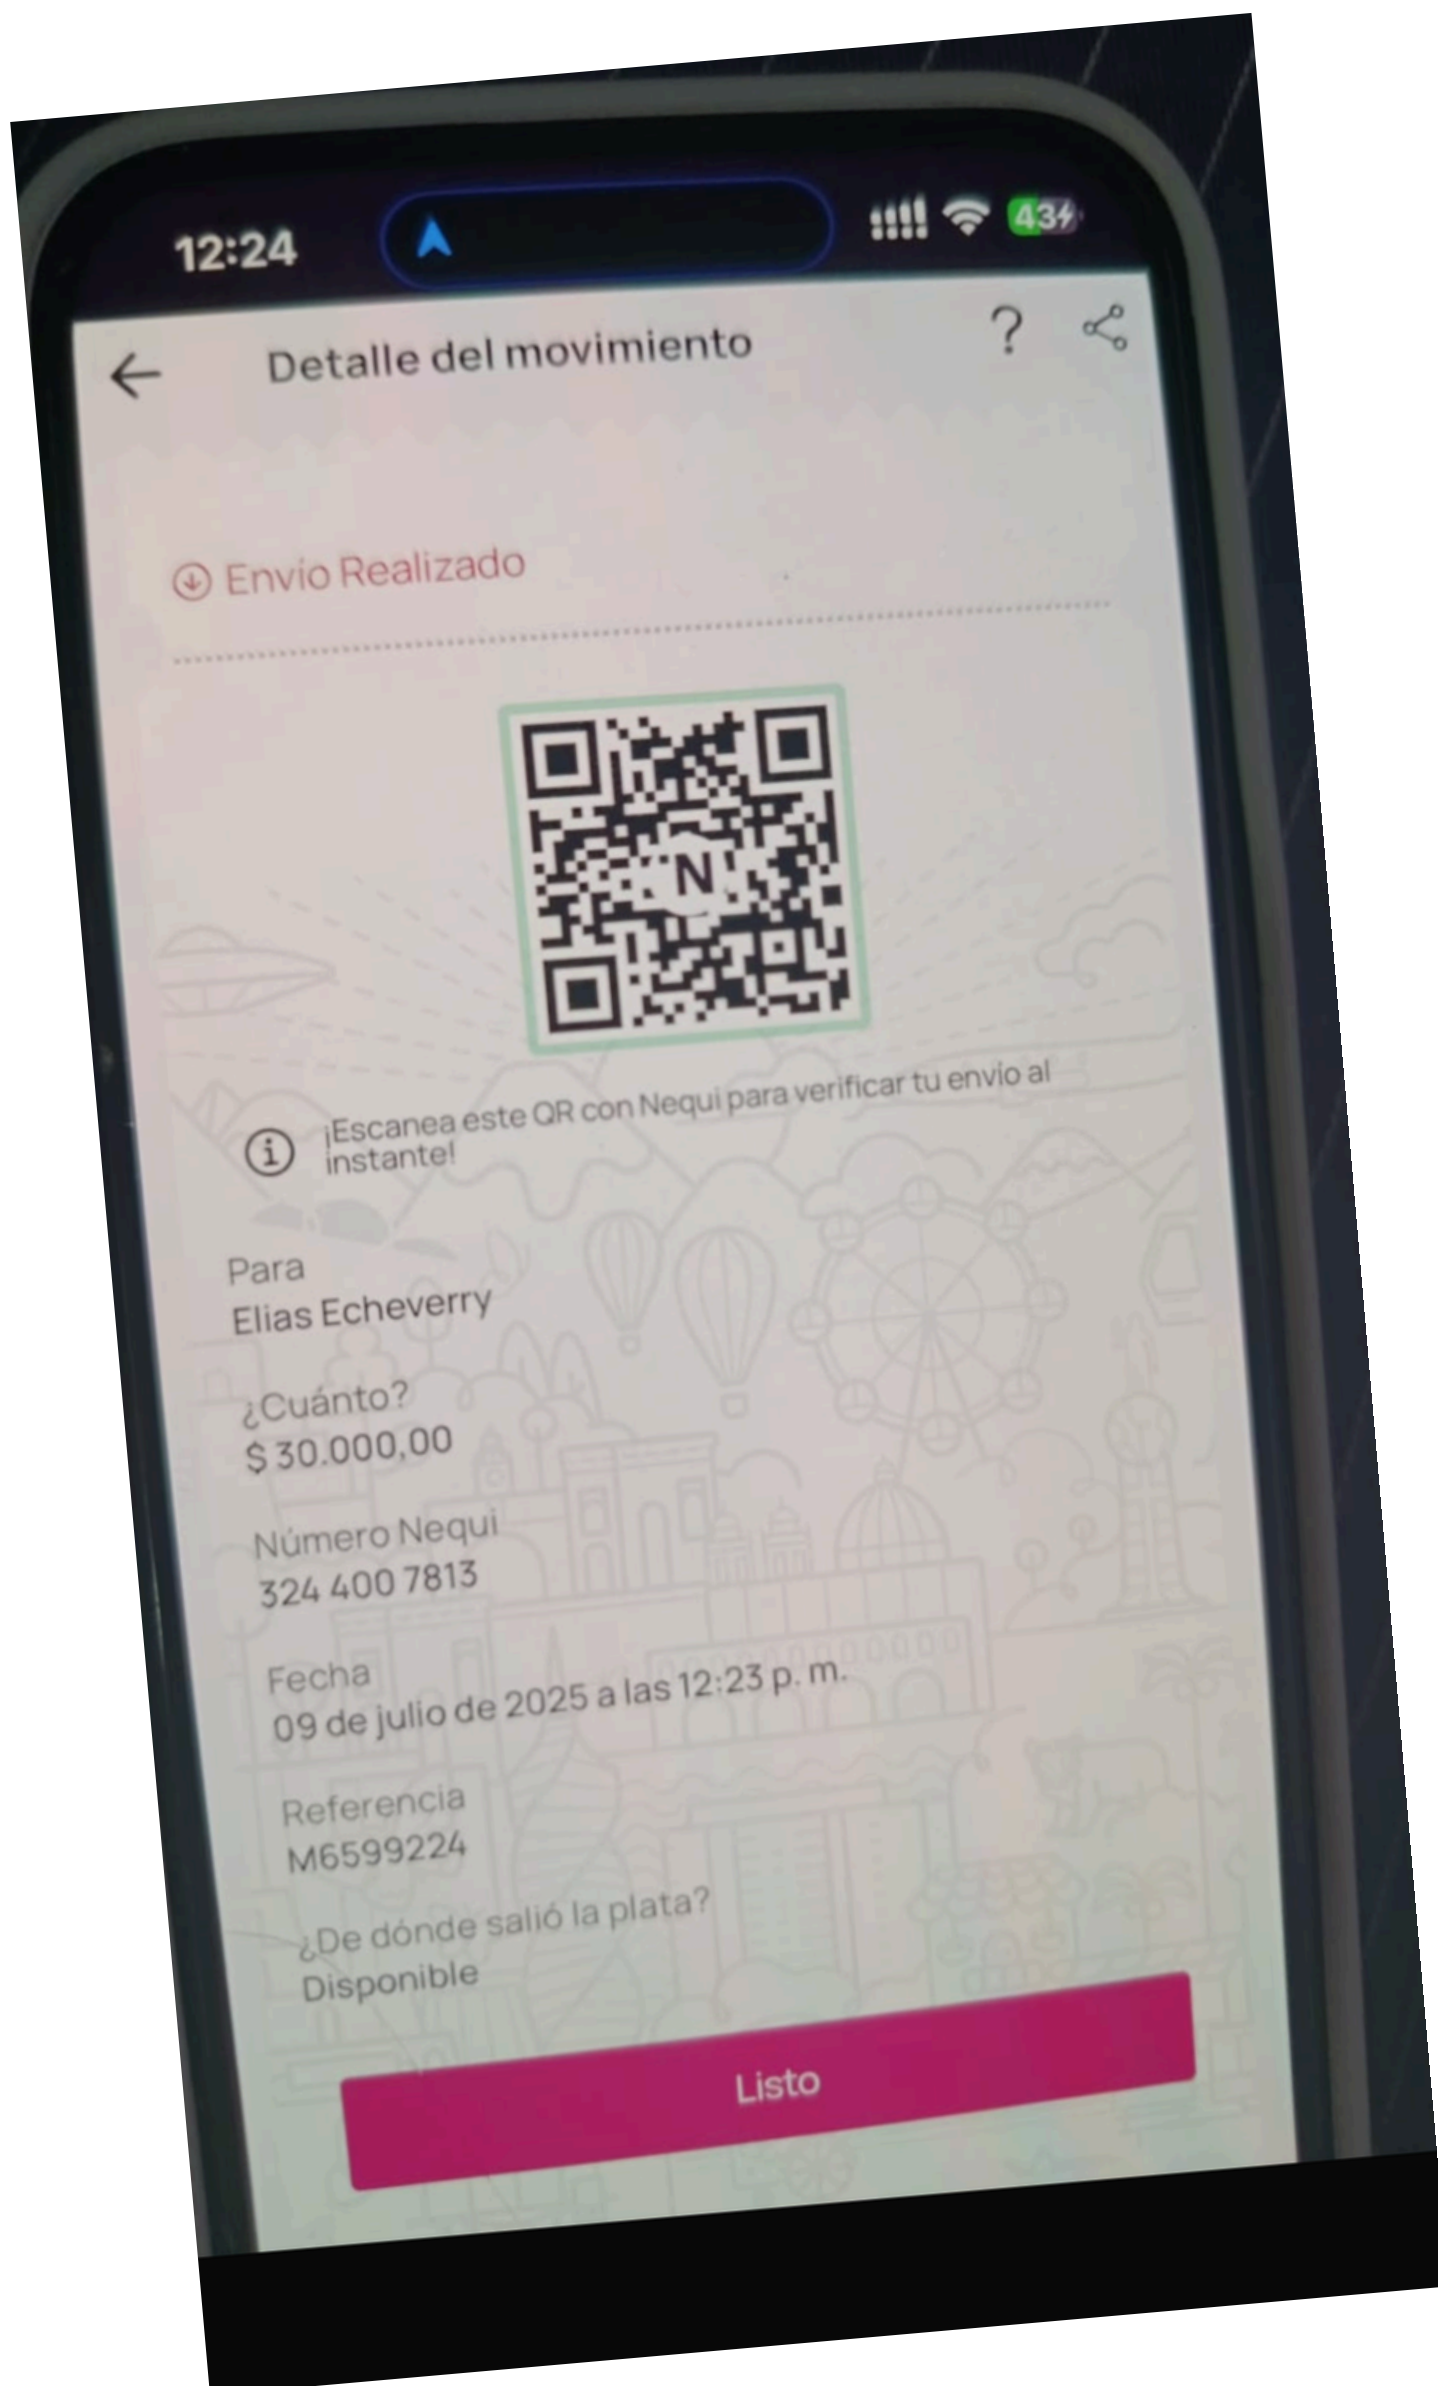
12:24

43

Detalle del movimiento

?

Envio Realizado

N

¡Escanea este QR con Nequi para verificar tu envio al instante!

Para
Elias Echeverry

¿Cuánto?
$ 30.000,00

Número Nequi
324 400 7813

Fecha
09 de julio de 2025 a las 12:23 p. m.

Referencia
M6599224

¿De dónde salió la plata?
Disponible

Listo